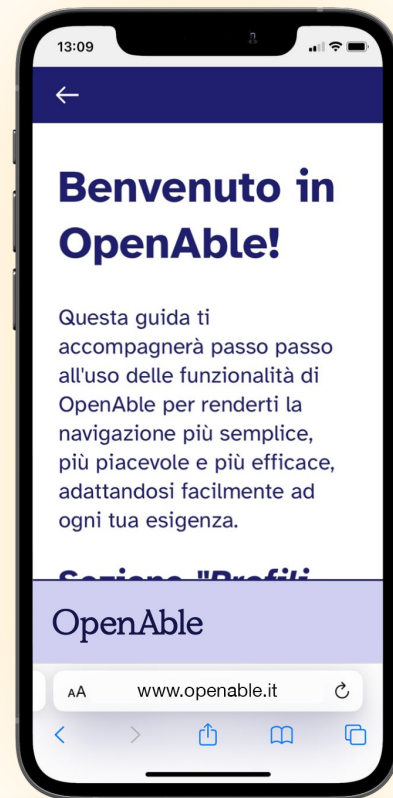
13:09

Benvenuto in OpenAble!

Questa guida ti accompagnerà passo passo all'uso delle funzionalità di OpenAble per renderti la navigazione più semplice, più piacevole e più efficace, adattandosi facilmente ad ogni tua esigenza.

Sezione "Profili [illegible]

OpenAble

AA www.openable.it